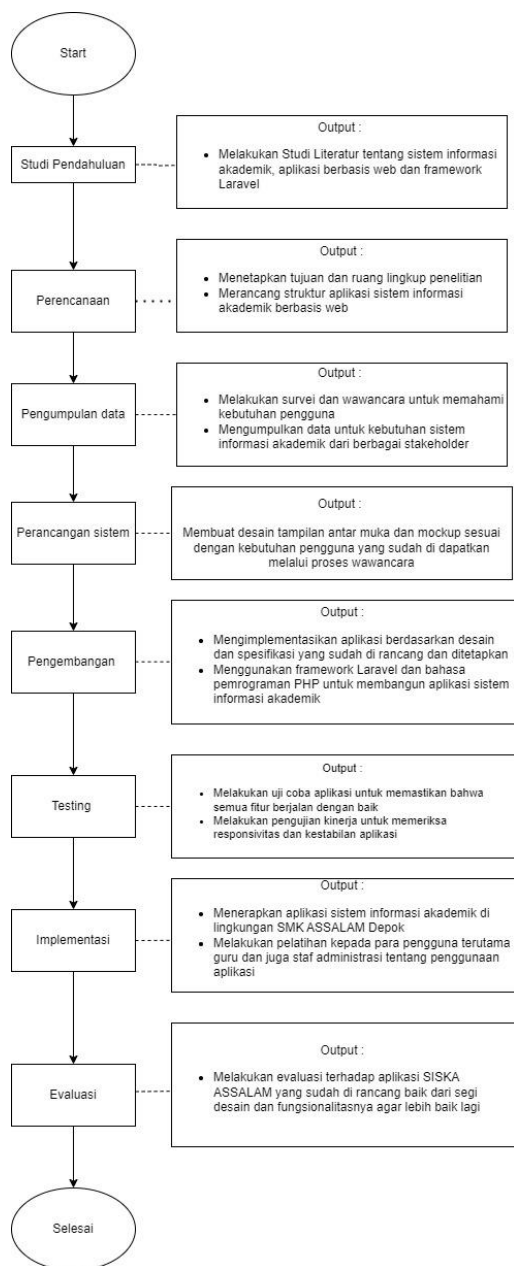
Start

Studi Pendahuluan

Output :

- Melakukan Studi Literatur tentang sistem informasi akademik, aplikasi berbasis web dan framework Laravel

Perencanaan

Output :

- Menetapkan tujuan dan ruang lingkup penelitian
- Merancang struktur aplikasi sistem informasi akademik berbasis web

Pengumpulan data

Output :

- Melakukan survei dan wawancara untuk memahami kebutuhan pengguna
- Mengumpulkan data untuk kebutuhan sistem informasi akademik dari berbagai stakeholder

Perancangan sistem

Output :

Membuat desain tampilan antar muka dan mockup sesuai dengan kebutuhan pengguna yang sudah di dapatkan melalui proses wawancara

Pengembangan

Output :

- Mengimplementasikan aplikasi berdasarkan desain dan spesifikasi yang sudah di rancang dan ditetapkan
- Menggunakan framework Laravel dan bahasa pemrograman PHP untuk membangun aplikasi sistem informasi akademik

Testing

Output :

- Melakukan uji coba aplikasi untuk memastikan bahwa semua fitur berjalan dengan baik
- Melakukan pengujian kinerja untuk memeriksa responsivitas dan kestabilan aplikasi

Implementasi

Output :

- Menerapkan aplikasi sistem informasi akademik di lingkungan SMK ASSALAM Depok
- Melakukan pelatihan kepada para pengguna terutama guru dan juga staf administrasi tentang penggunaan aplikasi

Evaluasi

Output :

- Melakukan evaluasi terhadap aplikasi SISKA ASSALAM yang sudah di rancang baik dari segi desain dan fungsionalitasnya agar lebih baik lagi

Selesai